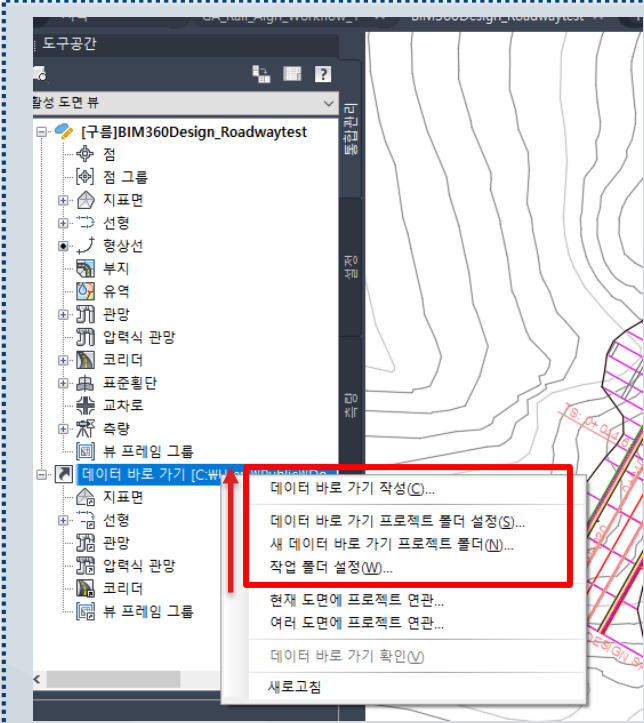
GA_Rail_Align_Workflow BIM360Design_Roadwaytest

도구공간

활성 도면 뷰

[구름]BIM360Design_Roadwaytest
점
점 그룹
지표면
선형
형상선
부지
유역
관망
압력식 관망
코리더
표준횡단
교차로
측량
뷰 프레임 그룹
데이터 바로 가기 [C:\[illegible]
지표면
선형
관망
압력식 관망
코리더
뷰 프레임 그룹

데이터 바로 가기 작성(C)...
데이터 바로 가기 프로젝트 폴더 설정(S)...
새 데이터 바로 가기 프로젝트 폴더(N)...
작업 폴더 설정(W)...
현재 도면에 프로젝트 연관...
여러 도면에 프로젝트 연관...
데이터 바로 가기 확인(V)
새로고침